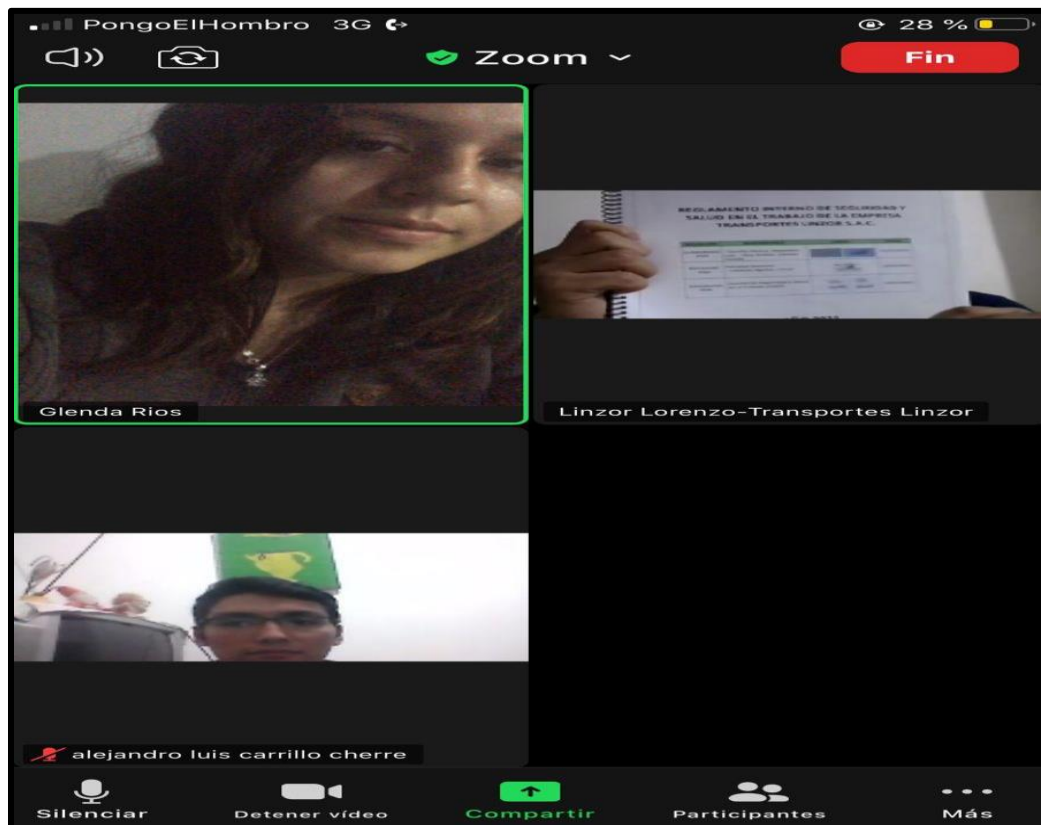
PongoElHombro 3G

28 %

Zoom

Fin

REGLAMENTO INTERNO DE SEGURIDAD Y SALUD EN EL TRABAJO DE LA EMPRESA TRANSPORTES LINZOR S.A.C.

Glenda Rios

Linzor Lorenzo-Transportes Linzor

alejandro luis carrillo cherre

Silenciar

Detener vídeo

Compartir

Participantes

Más